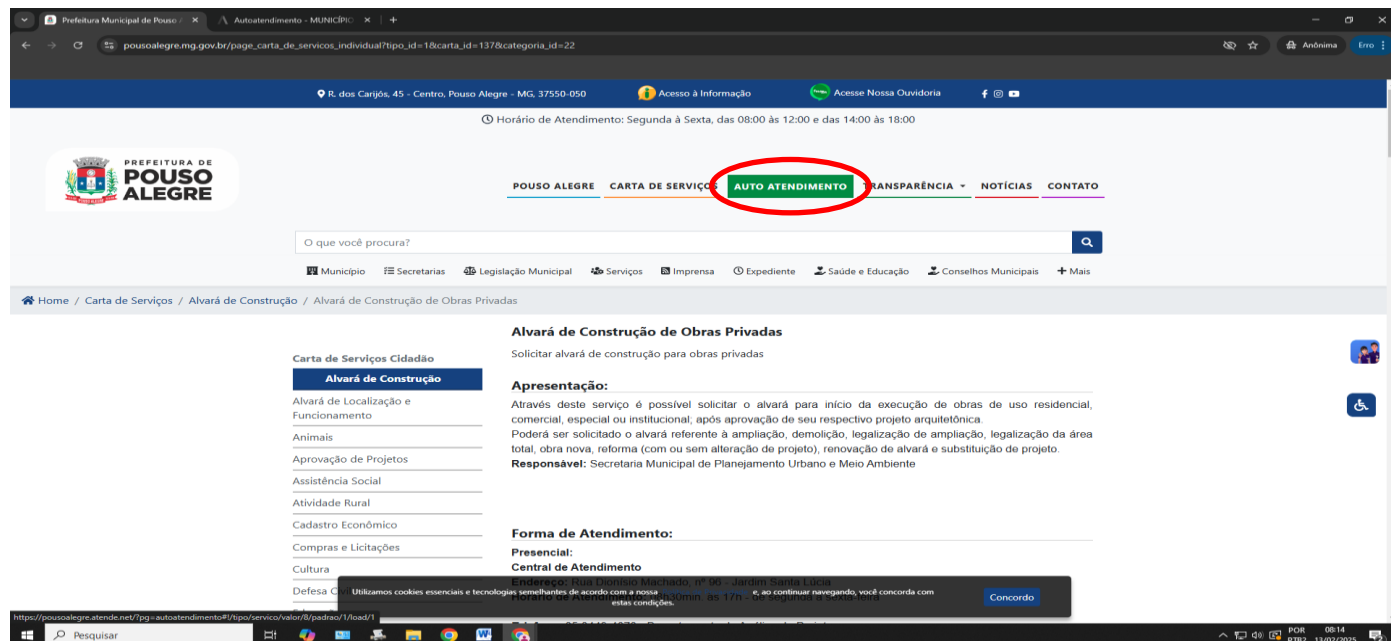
Prefeitura Municipal de Pouso A | Autoatendimento - MUNICÍPIO

pousoalegre.mg.gov.br/page_carta_de_servicos_individual?tipo_id=1&carta_id=137&categoria_id=22

Anônima | Erro

R. dos Carijós, 45 - Centro, Pouso Alegre - MG, 37550-050 | Acesso à Informação | Acesse Nossa Ouvidoria

Horário de Atendimento: Segunda à Sexta, das 08:00 às 12:00 e das 14:00 às 18:00

PREFEITURA DE POUSO ALEGRE

POUSO ALEGRE | CARTA DE SERVIÇOS | AUTO ATENDIMENTO | TRANSPARÊNCIA | NOTÍCIAS | CONTATO

O que você procura?

Município | Secretarias | Legislação Municipal | Serviços | Imprensa | Expediente | Saúde e Educação | Conselhos Municipais | Mais

Home / Carta de Serviços / Alvará de Construção / Alvará de Construção de Obras Privadas

Carta de Serviços Cidadão
Alvará de Construção
Alvará de Localização e Funcionamento
Animais
Aprovação de Projetos
Assistência Social
Atividade Rural
Cadastro Econômico
Compras e Licitações
Cultura
Defesa Civ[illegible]

Alvará de Construção de Obras Privadas
Solicitar alvará de construção para obras privadas

Apresentação:
Através deste serviço é possível solicitar o alvará para início da execução de obras de uso residencial, comercial, especial ou institucional; após aprovação de seu respectivo projeto arquitetônica.
Poderá ser solicitado o alvará referente à ampliação, demolição, legalização de ampliação, legalização da área total, obra nova, reforma (com ou sem alteração de projeto), renovação de alvará e substituição de projeto.
Responsável: Secretaria Municipal de Planejamento Urbano e Meio Ambiente

Forma de Atendimento:
Presencial:
Central de Atendimento
Endereço: Rua Dionísio Machado, nº 96 - Jardim Santa Lúcia
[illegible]

Utilizamos cookies essenciais e tecnologias semelhantes de acordo com a nossa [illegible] e, ao continuar navegando, você concorda com estas condições.
Concordo

https://pousoalegre.atende.net/?pg=autoatendimento#!/tipo/servico/valor/8/padrao/1/load/1

Pesquisar | POR PTB2 | 08:14 | 13/02/2025